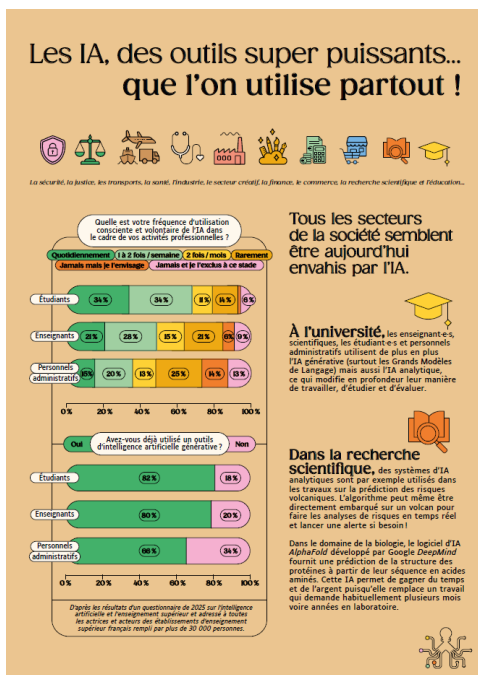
Les IA, des outils super puissants...
que l'on utilise partout !

La sécurité, la justice, les transports, la santé, l'industrie, le secteur créatif, la finance, le commerce, la recherche scientifique et l'éducation...

Quelle est votre fréquence d'utilisation consciente et volontaire de l'IA dans le cadre de vos activités professionnelles ?

Quotidiennement | 1 à 2 fois / semaine | 2 fois / mois | Rarement | Jamais mais je l'envisage | Jamais et je l'exclus à ce stade

| | | | | | | |
|---|---|---|---|---|---|---|
| Étudiants | 34 % | 34 % | 8 % | 14 % | | 6 % |
| Enseignants | 21 % | 28 % | 15 % | 21 % | 6 % | 9 % |
| Personnels administratifs | 15 % | 20 % | 13 % | 25 % | 14 % | 13 % |

0 % 20 % 40 % 60 % 80 % 100 %

Avez-vous déjà utilisé un outils d'intelligence artificielle générative ?

Oui | Non

| | Oui | Non |
|---|---|---|
| Étudiants | 82 % | 18 % |
| Enseignants | 80 % | 20 % |
| Personnels administratifs | 66 % | 34 % |

0 % 20 % 40 % 60 % 80 % 100 %

D'après les résultats d'un questionnaire de 2025 sur l'intelligence artificielle et l'enseignement supérieur et adressé à toutes les actrices et acteurs des établissements d'enseignement supérieur français rempli par plus de 30 000 personnes.

Tous les secteurs de la société semblent être aujourd'hui envahis par l'IA.

À l'université, les enseignant·e·s, scientifiques, les étudiant·e·s et personnels administratifs utilisent de plus en plus l'IA générative (surtout les Grands Modèles de Langage) mais aussi l'IA analytique, ce qui modifie en profondeur leur manière de travailler, d'étudier et d'évaluer.

Dans la recherche scientifique, des systèmes d'IA analytiques sont par exemple utilisés dans les travaux sur la prédiction des risques volcaniques. L'algorithme peut même être directement embarqué sur un volcan pour faire les analyses de risques en temps réel et lancer une alerte si besoin !

Dans le domaine de la biologie, le logiciel d'IA AlphaFold développé par Google DeepMind fournit une prédiction de la structure des protéines à partir de leur séquence en acides aminés. Cette IA permet de gagner du temps et de l'argent puisqu'elle remplace un travail qui demande habituellement plusieurs mois voire années en laboratoire.